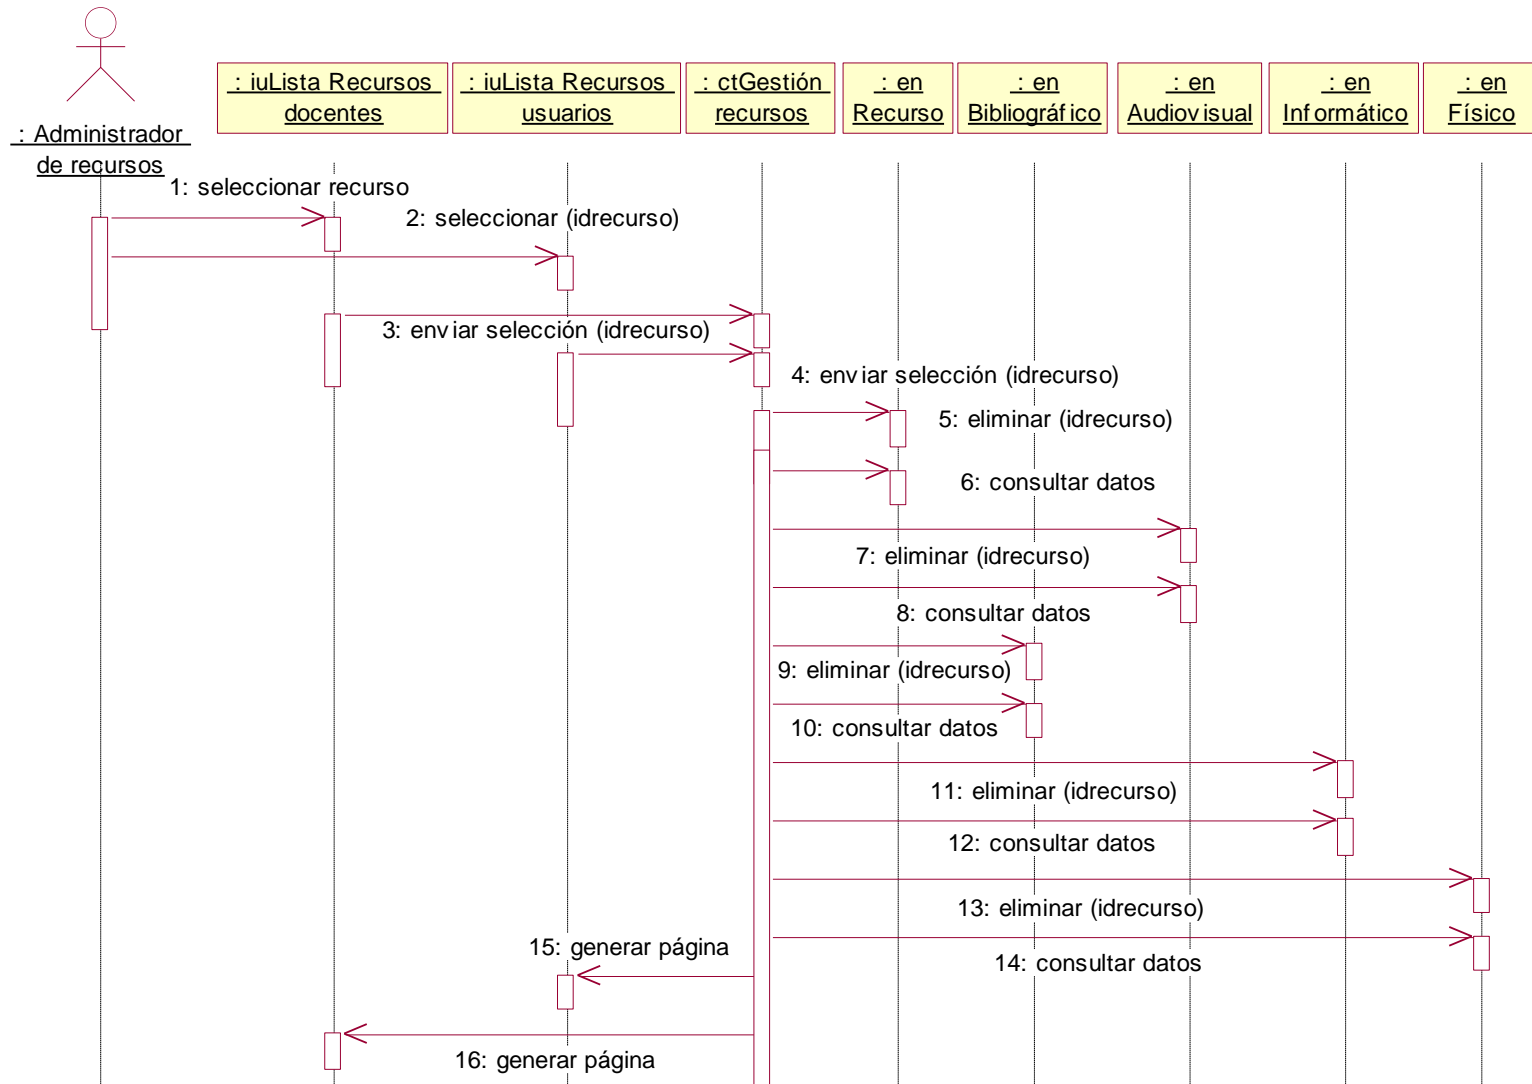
: Administrador de recursos

: iuLista Recursos docentes

: iuLista Recursos usuarios

: ctGestión recursos

: en Recurso

: en Bibliográf ico

: en Audiov isual

: en Inf ormático

: en Físico

1: seleccionar recurso

2: seleccionar (idrecurso)

3: env iar selección (idrecurso)

4: env iar selección (idrecurso)

5: eliminar (idrecurso)

6: consultar datos

7: eliminar (idrecurso)

8: consultar datos

9: eliminar (idrecurso)

10: consultar datos

11: eliminar (idrecurso)

12: consultar datos

13: eliminar (idrecurso)

14: consultar datos

15: generar página

16: generar página